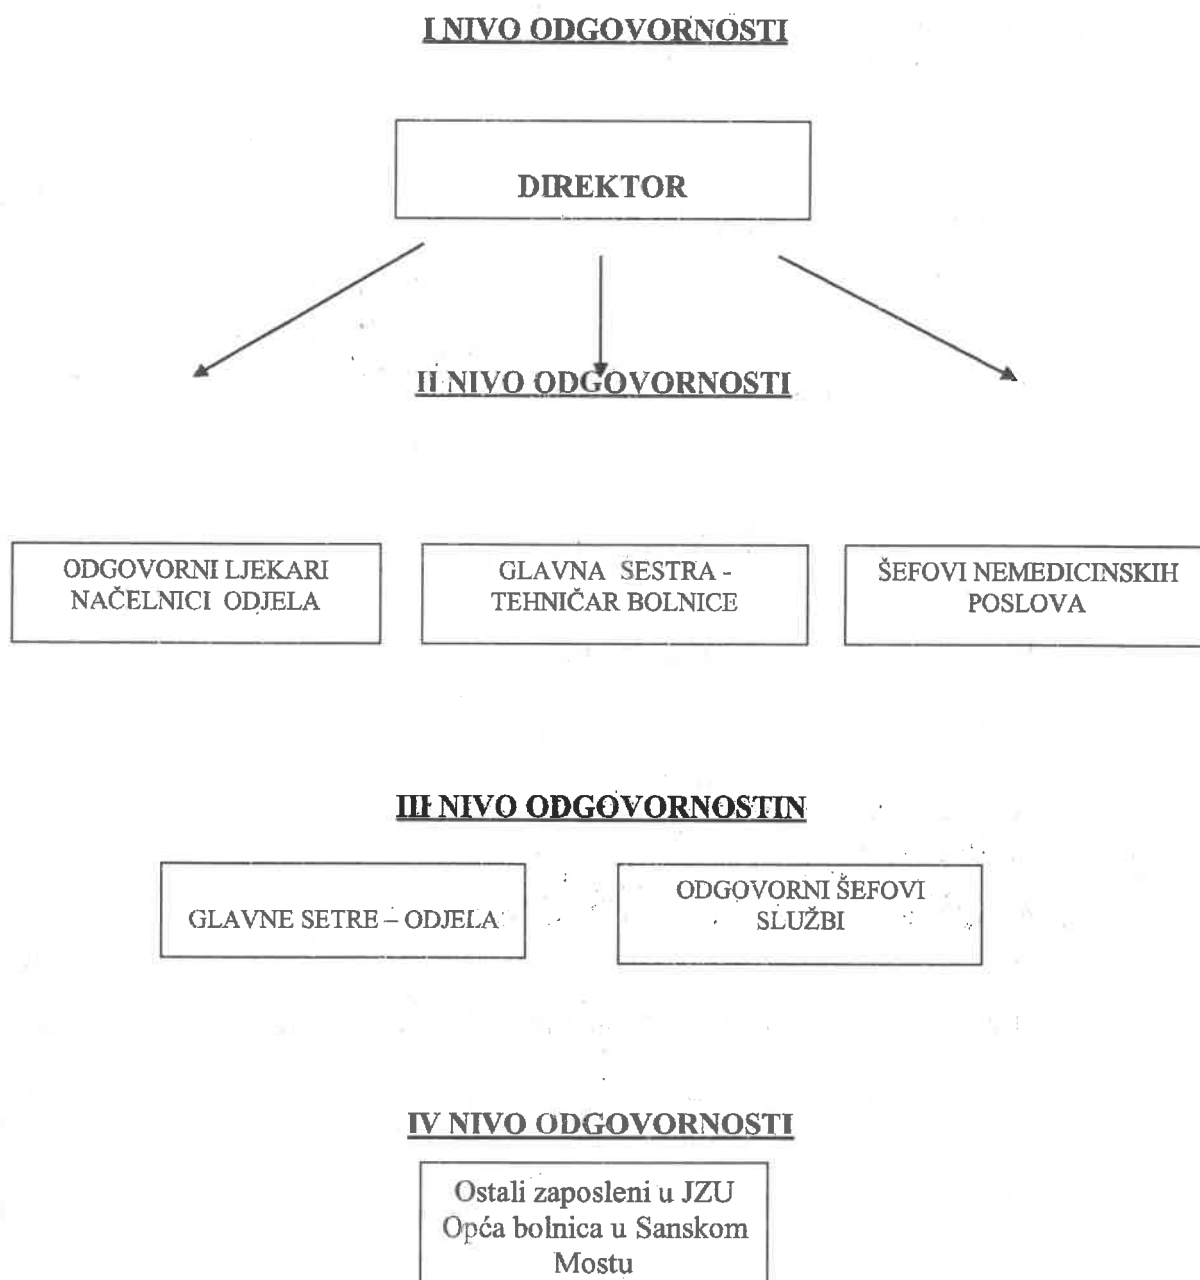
I NIVO ODGOVORNOSTI

DIREKTOR

II NIVO ODGOVORNOSTI

ODGOVORNI LJEKARI NAČELNICI ODJELA

GLAVNA SESTRA - TEHNIČAR BOLNICE

ŠEFOVI NEMEDICINSKIH POSLOVA

III NIVO ODGOVORNOSTIN

GLAVNE SETRE – ODJELA

ODGOVORNI ŠEFOVI SLUŽBI

IV NIVO ODGOVORNOSTI

Ostali zaposleni u JZU Opća bolnica u Sanskom Mostu